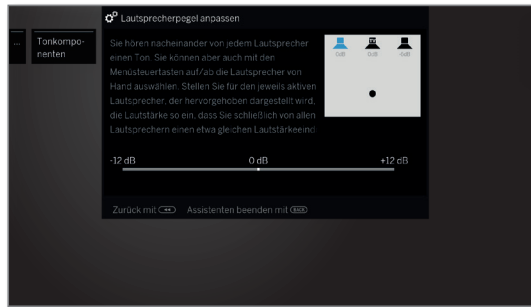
...

Tonkomponenten

Lautsprecherpegel anpassen

Sie hören nacheinander von jedem Lautsprecher einen Ton. Sie können aber auch mit den Menüsteuertasten auf/ab die Lautsprecher von Hand auswählen. Stellen Sie für den jeweils aktiven Lautsprecher, der hervorgehoben dargestellt wird, die Lautstärke so ein, dass Sie schließlich von allen Lautsprechern einen etwa gleichen Lautstärkeeind

0dB 0dB 0dB

-12 dB 0 dB +12 dB

Zurück mit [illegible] Assistenten beenden mit BACK